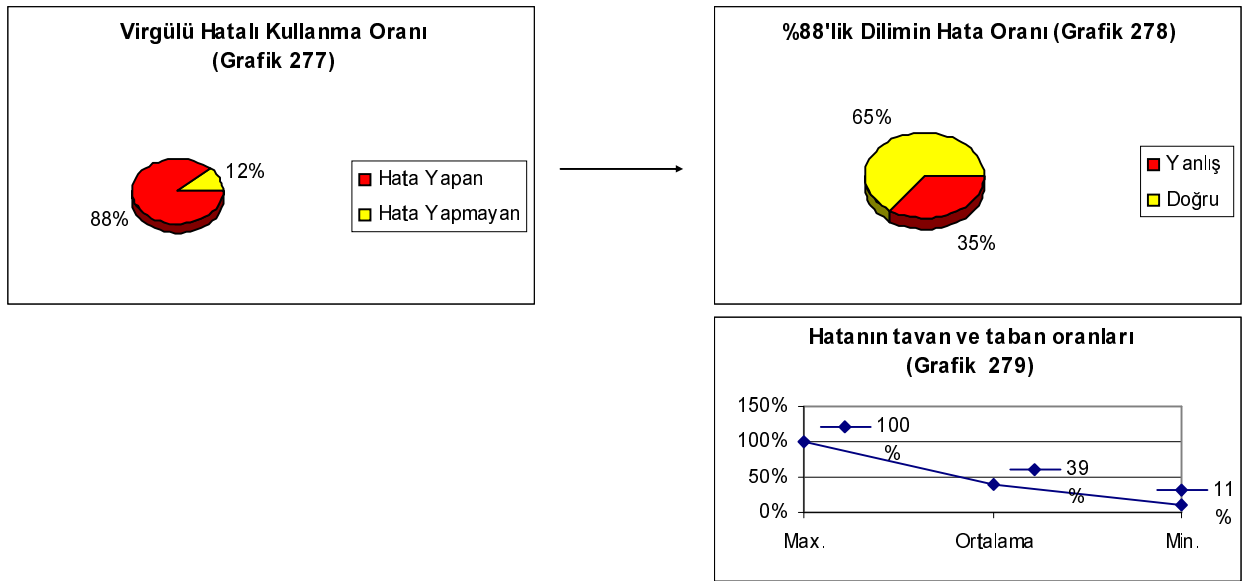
Virgülü Hatalı Kullanma Oranı
(Grafik 277)

12%
88%

Hata Yapan
Hata Yapmayan

%88'lik Dilimin Hata Oranı (Grafik 278)

65%
35%

Yanlış
Doğru

Hatanın tavan ve taban oranları
(Grafik 279)

150%
100%
50%
0%

100 %
39 %
11 %

Max.
Ortalama
Min.